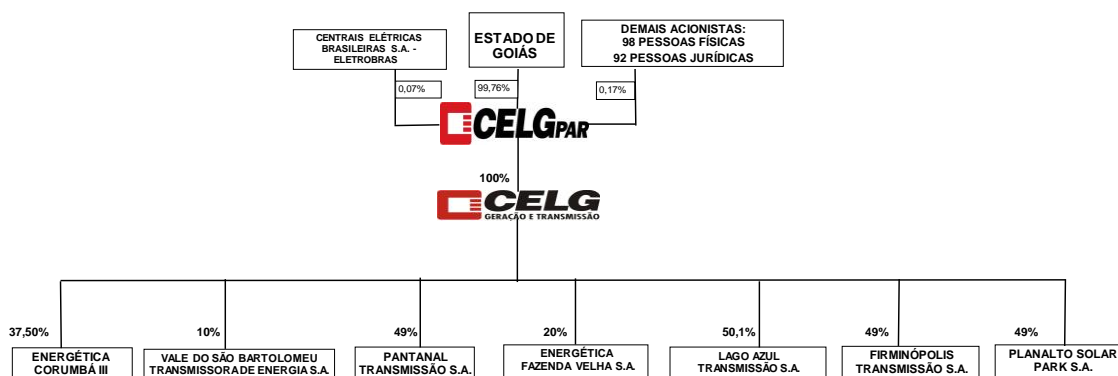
CENTRAIS ELÉTRICAS BRASILEIRAS S.A. - ELETROBRAS

ESTADO DE GOIÁS

DEMAIS ACIONISTAS: 98 PESSOAS FÍSICAS 92 PESSOAS JURÍDICAS

0,07%

99,76%

0,17%

CELGPAR

100%

CELG GERAÇÃO E TRANSMISSÃO

37,50%
ENERGÉTICA CORUMBÁ III

10%
VALE DO SÃO BARTOLOMEU TRANSMISSORA DE ENERGIA S.A.

49%
PANTANAL TRANSMISSÃO S.A.

20%
ENERGÉTICA FAZENDA VELHA S.A.

50,1%
LAGO AZUL TRANSMISSÃO S.A.

49%
FIRMINÓPOLIS TRANSMISSÃO S.A.

49%
PLANALTO SOLAR PARK S.A.